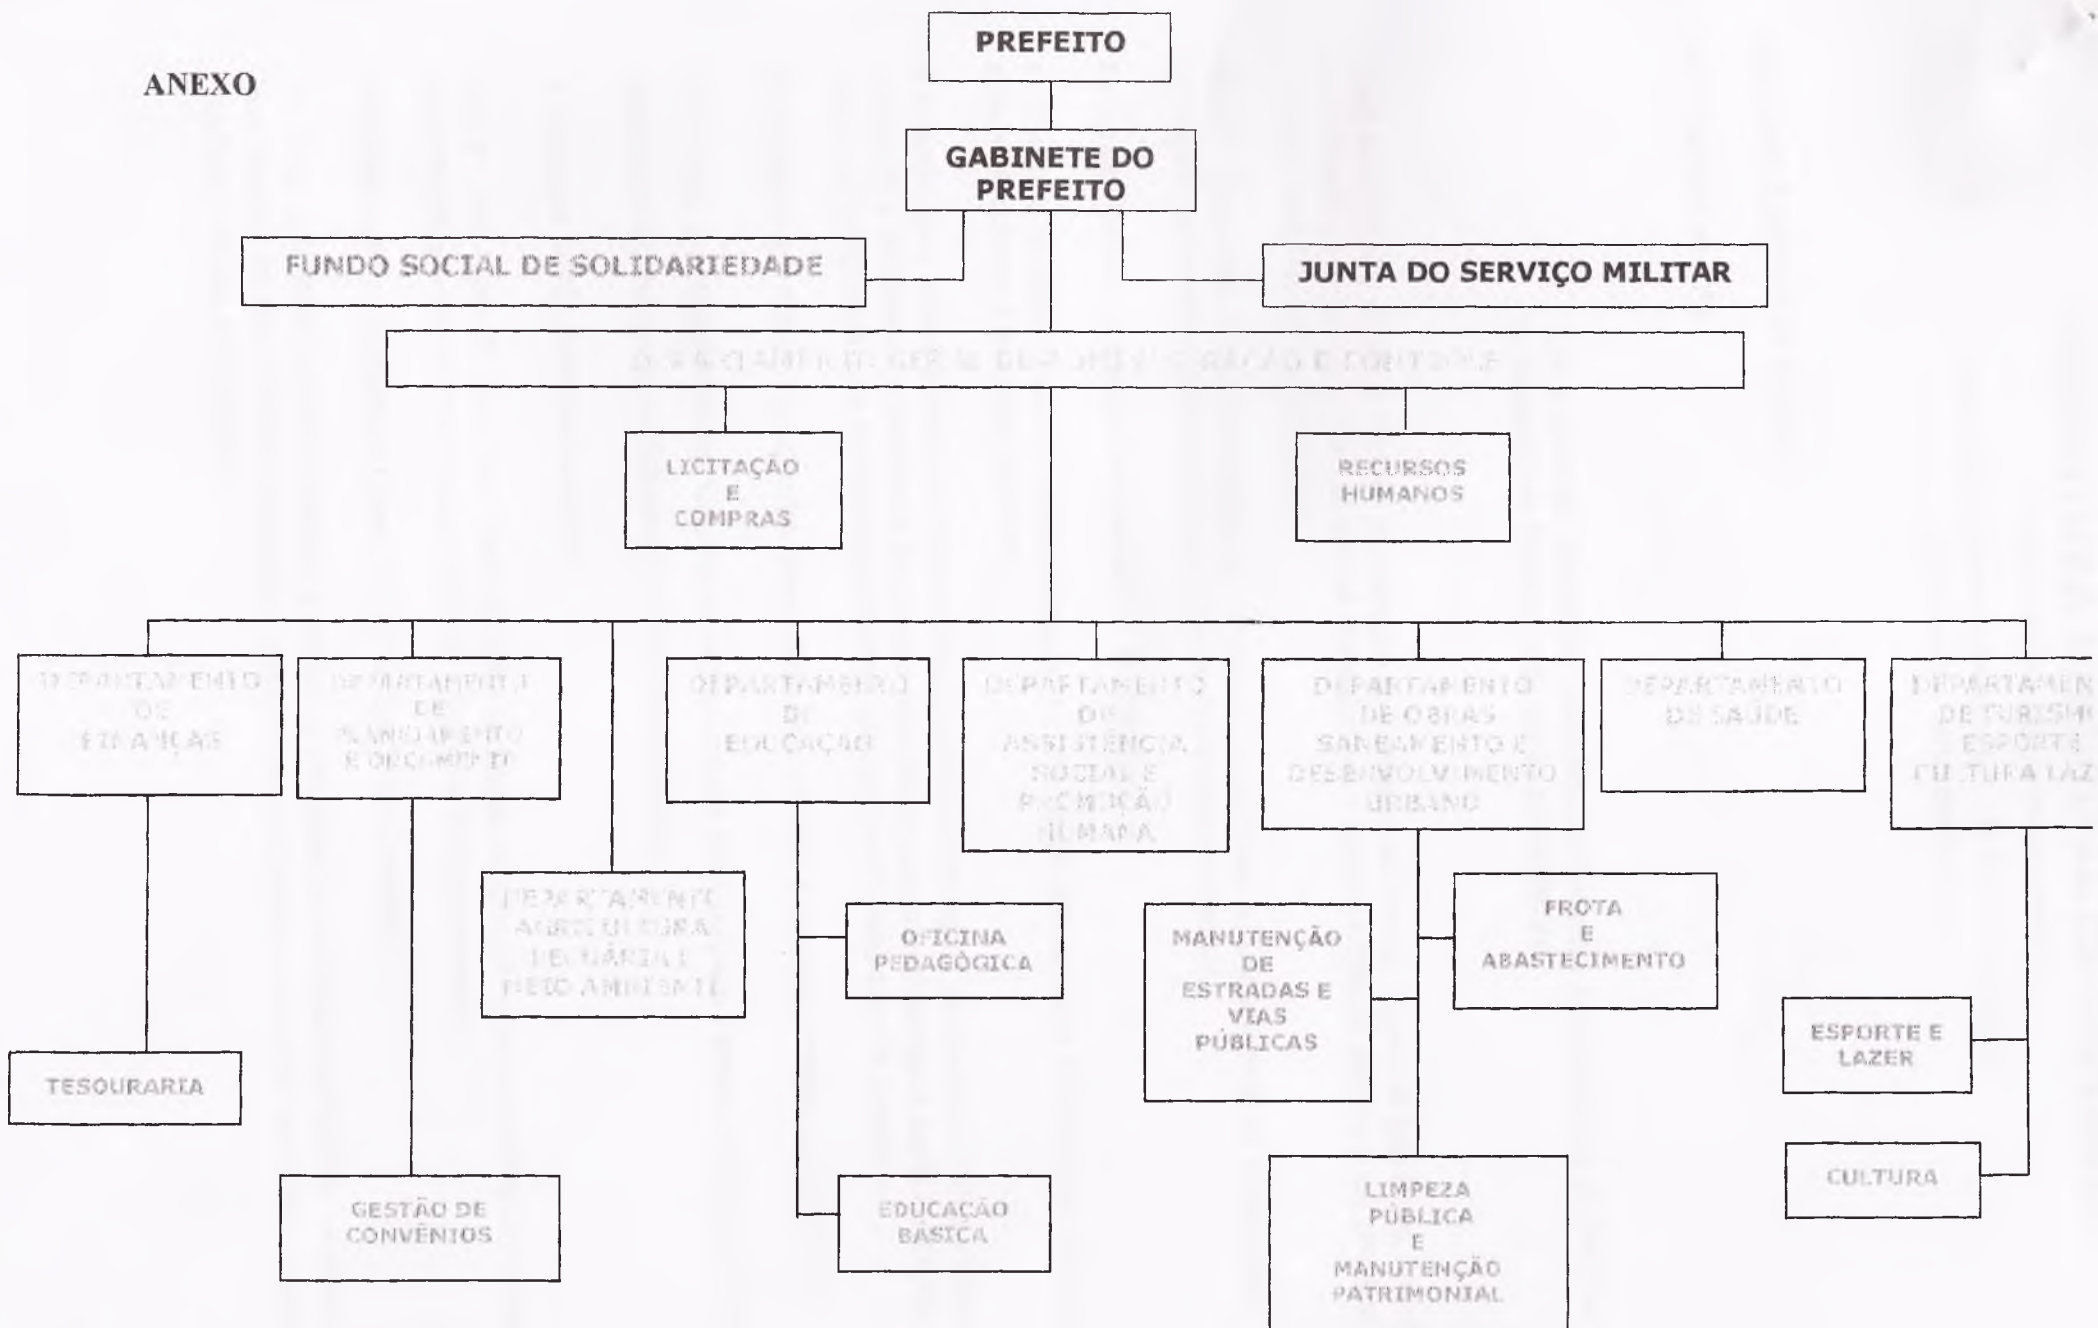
ANEXO

PREFEITO

GABINETE DO PREFEITO

FUNDO SOCIAL DE SOLIDARIEDADE

JUNTA DO SERVIÇO MILITAR

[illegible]

LICITAÇÃO E COMPRAS

RECURSOS HUMANOS

DEPARTAMENTO DE FINANÇAS

DEPARTAMENTO DE PLANEJAMENTO E ORÇAMENTO

DEPARTAMENTO DE EDUCAÇÃO

DEPARTAMENTO DE ASSISTÊNCIA SOCIAL E PROMOÇÃO HUMANA

DEPARTAMENTO DE OBRAS SANEAMENTO E DESENVOLVIMENTO URBANO

DEPARTAMENTO DE SAÚDE

DEPARTAMEN DE TURISM ESPORTE CULTURA LAZ

DEPARTAMENTO AGRICULTURA PECUÁRIA E MEIO AMBIENTE

OFICINA PEDAGÓGICA

MANUTENÇÃO DE ESTRADAS E VIAS PÚBLICAS

FROTA E ABASTECIMENTO

ESPORTE E LAZER

TESOURARIA

CULTURA

GESTÃO DE CONVÊNIOS

EDUCAÇÃO BÁSICA

LIMPEZA PÚBLICA E MANUTENÇÃO PATRIMONIAL